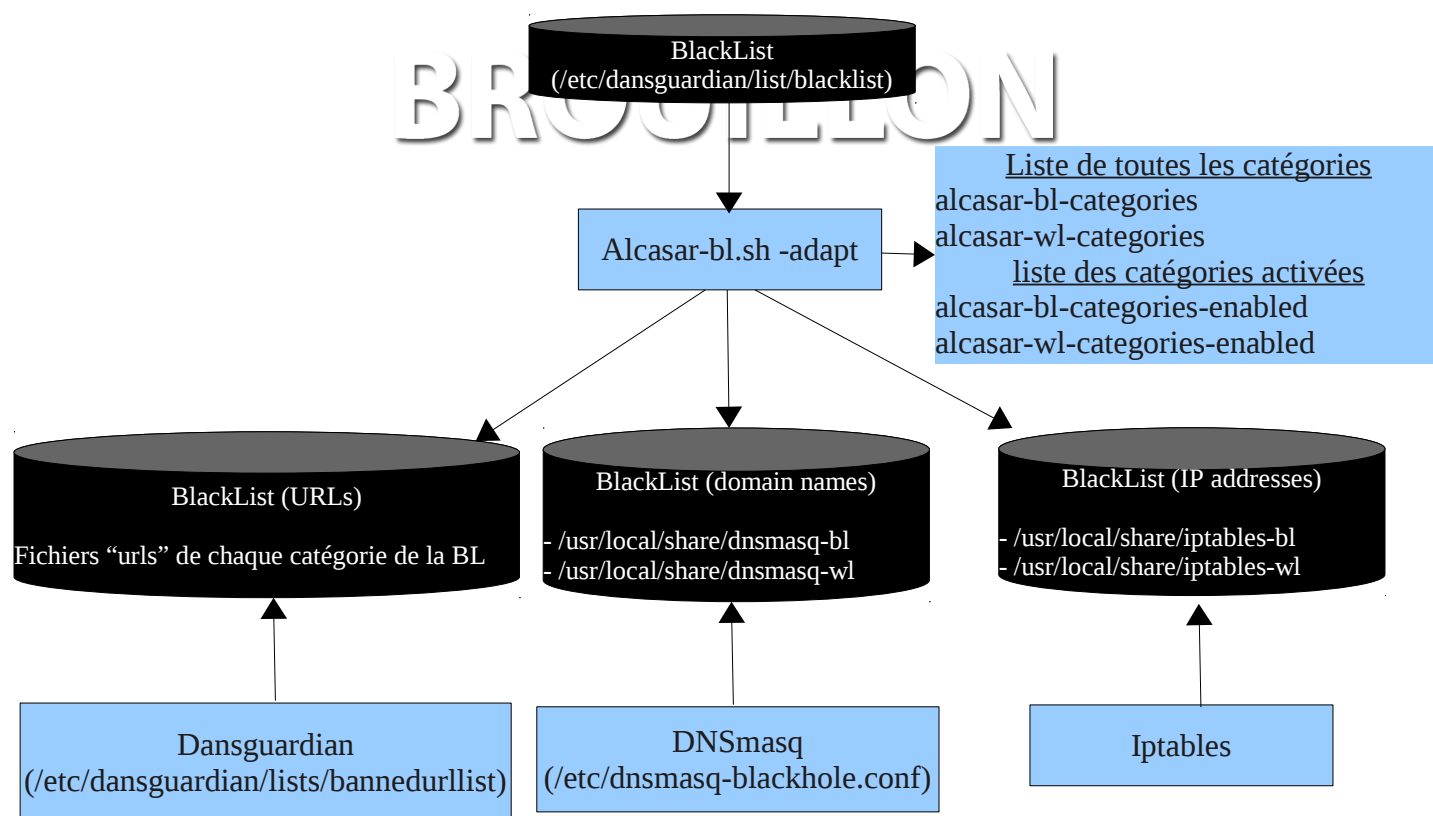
BROUILLON

BlackList
(/etc/dansguardian/list/blacklist)

Alcasar-bl.sh -adapt

Liste de toutes les catégories
alcasar-bl-categories
alcasar-wl-categories
liste des catégories activées
alcasar-bl-categories-enabled
alcasar-wl-categories-enabled

BlackList (URLs)

Fichiers “urls” de chaque catégorie de la BL

BlackList (domain names)

- /usr/local/share/dnsmasq-bl
- /usr/local/share/dnsmasq-wl

BlackList (IP addresses)

- /usr/local/share/iptables-bl
- /usr/local/share/iptables-wl

Dansguardian
(/etc/dansguardian/lists/bannedurllist)

DNSmasq
(/etc/dnsmasq-blackhole.conf)

Iptables